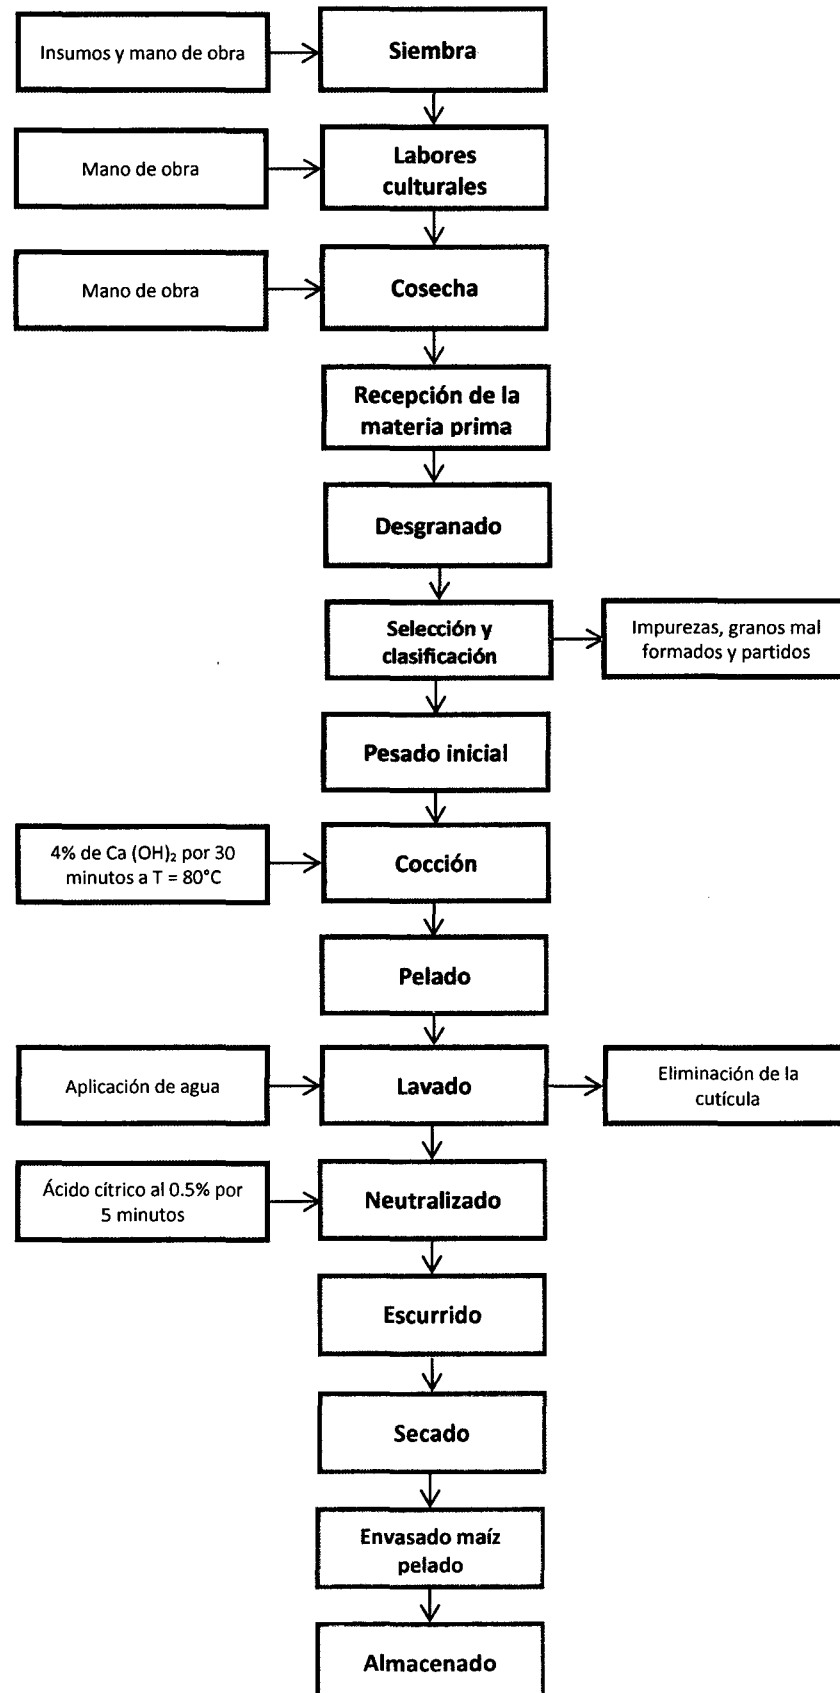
Insumos y mano de obra

Siembra

Mano de obra

Labores culturales

Mano de obra

Cosecha

Recepción de la materia prima

Desgranado

Selección y clasificación

Impurezas, granos mal formados y partidos

Pesado inicial

4% de Ca $(OH)_2$ por 30 minutos a T = 80°C

Cocción

Pelado

Aplicación de agua

Lavado

Eliminación de la cutícula

Ácido cítrico al 0.5% por 5 minutos

Neutralizado

Escurrido

Secado

Envasado maíz pelado

Almacenado